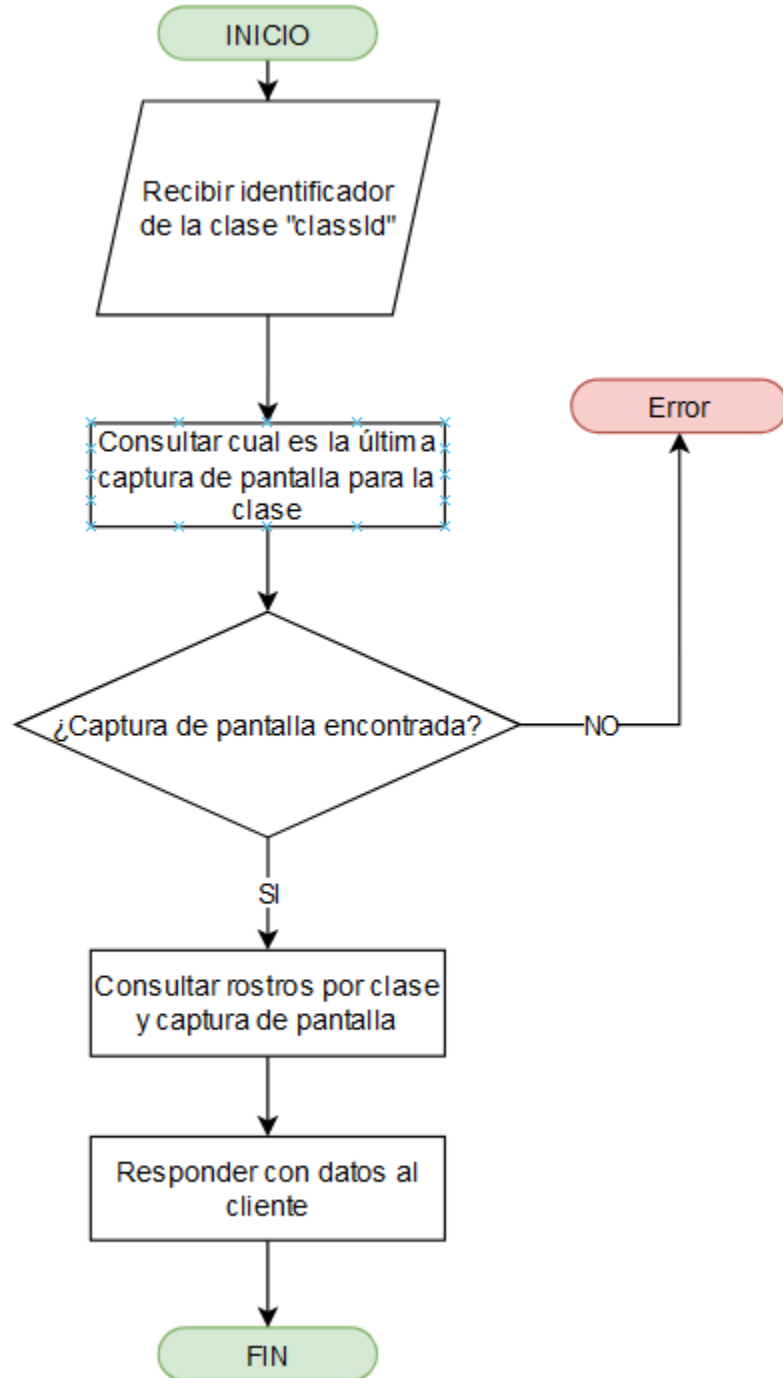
INICIO

Recibir identificador de la clase "classId"

Error

Consultar cual es la última captura de pantalla para la clase

¿Captura de pantalla encontrada?

NO

SI

Consultar rostros por clase y captura de pantalla

Responder con datos al cliente

FIN